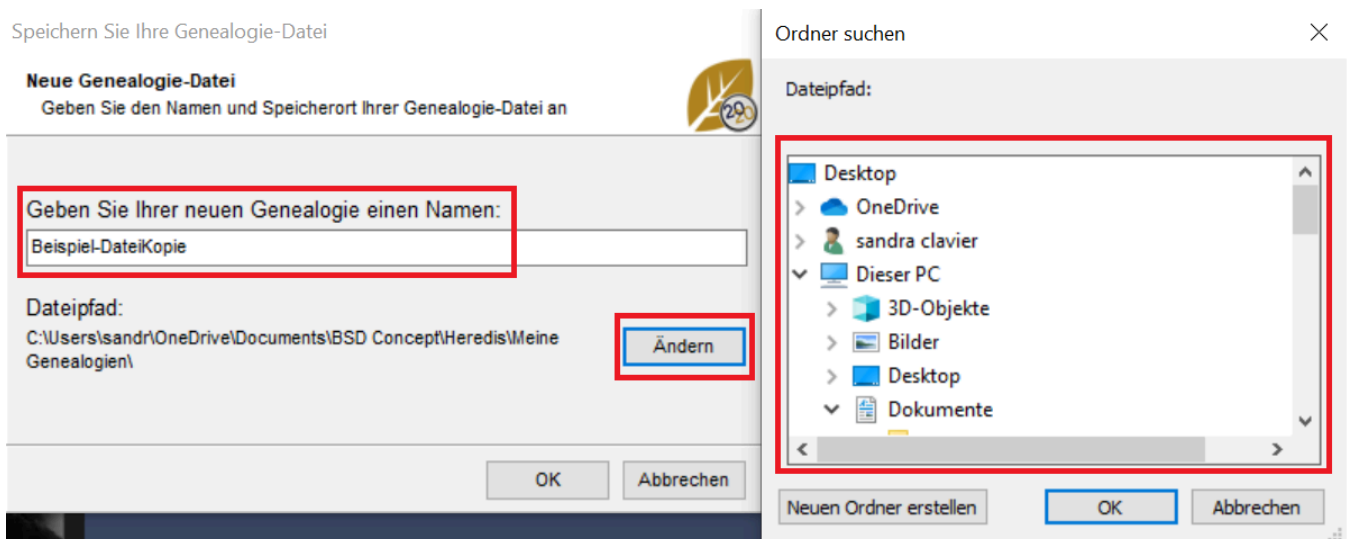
Speichern Sie Ihre Genealogie-Datei

Neue Genealogie-Datei
Geben Sie den Namen und Speicherort Ihrer Genealogie-Datei an

2020

Geben Sie Ihrer neuen Genealogie einen Namen:

Beispiel-DateiKopie

Dateipfad:
C:\Users\sandr\OneDrive\Documents\BSD Concept\Heredis\Meine Genealogien\

Ändern

OK
Abbrechen

Ordner suchen

Dateipfad:

Desktop
OneDrive
sandra clavier
Dieser PC
3D-Objekte
Bilder
Desktop
Dokumente

Neuen Ordner erstellen
OK
Abbrechen